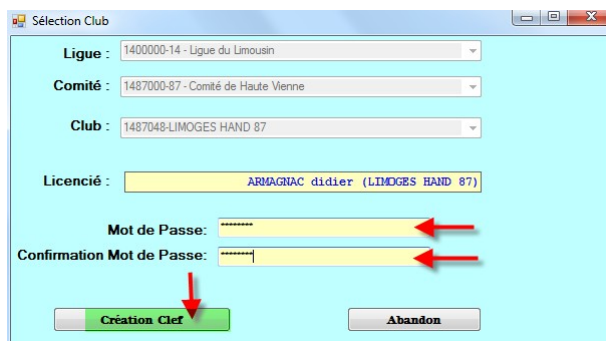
Sélection Club

Ligue : 1400000-14 - Ligue du Limousin

Comité : 1487000-87 - Comité de Haute Vienne

Club : 1487048-LIMOGES HAND 87

Licencié : ARMAGNAC didier (LIMOGES HAND 87)

Mot de Passe: ********

Confirmation Mot de Passe: ********

Création Clef

Abandon